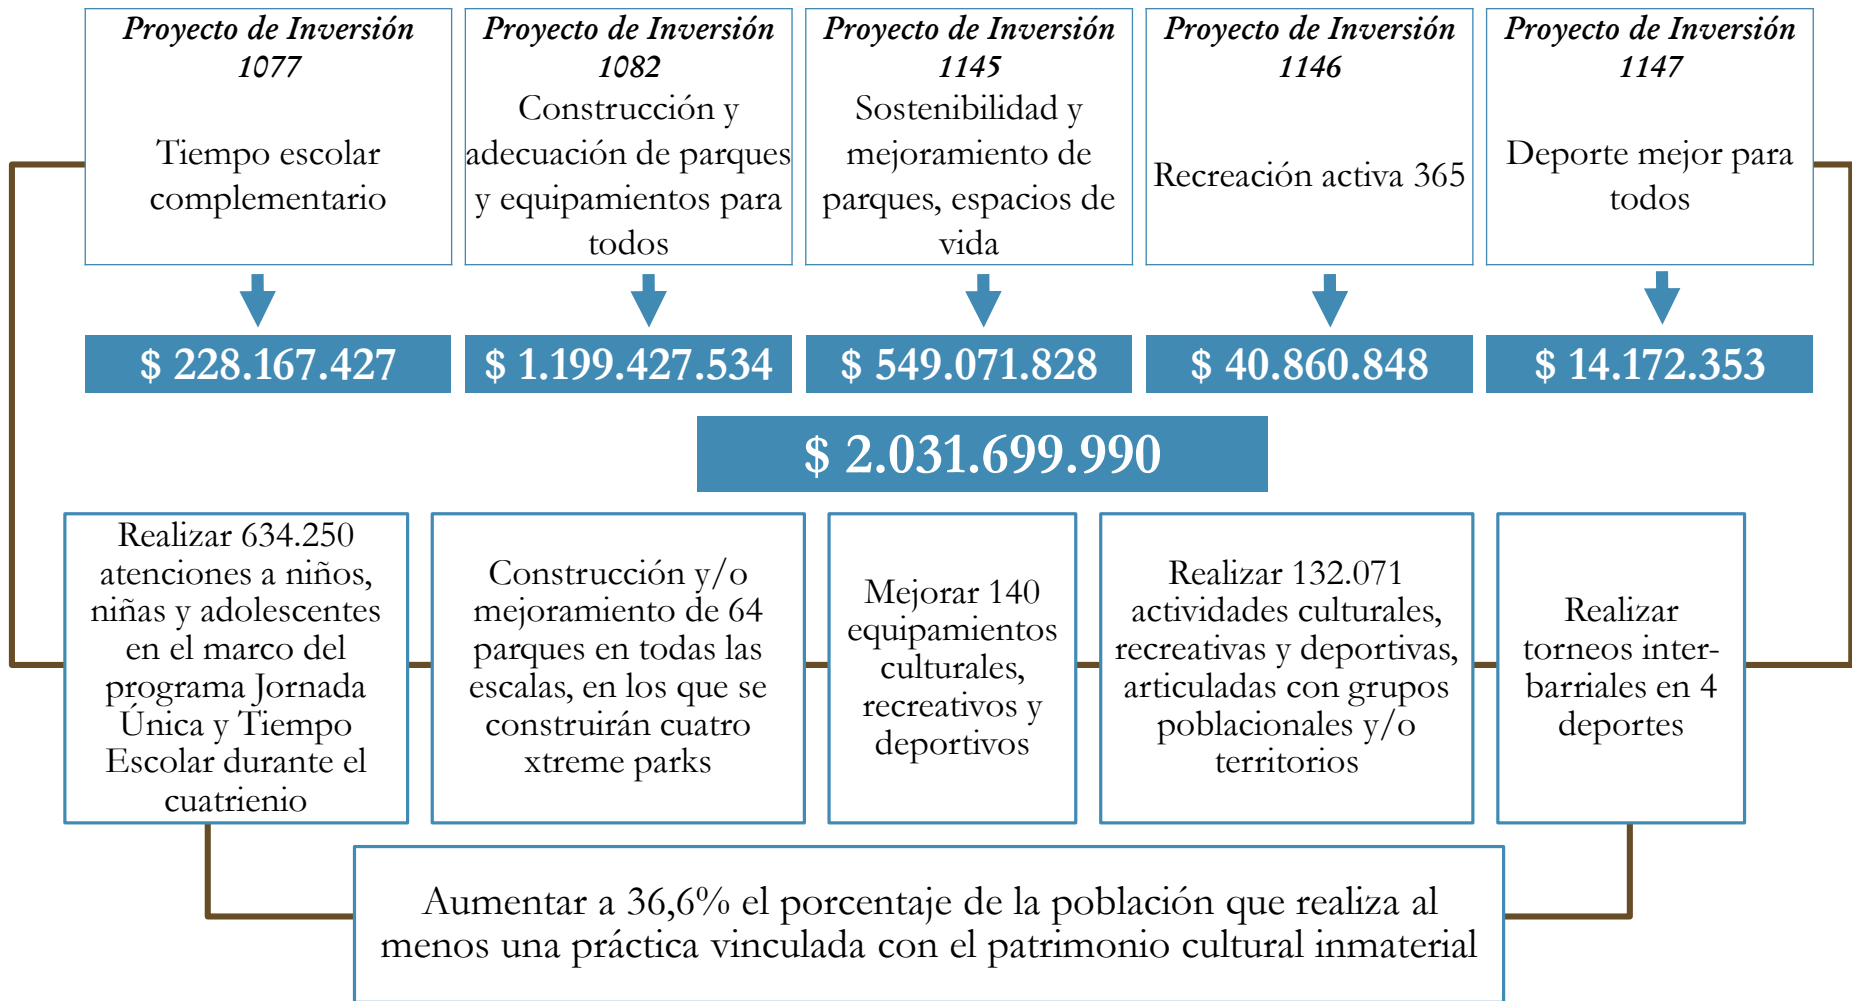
Proyecto de Inversión 1077

Tiempo escolar complementario

Proyecto de Inversión 1082

Construcción y adecuación de parques y equipamientos para todos

Proyecto de Inversión 1145

Sostenibilidad y mejoramiento de parques, espacios de vida

Proyecto de Inversión 1146

Recreación activa 365

Proyecto de Inversión 1147

Deporte mejor para todos

$ 228.167.427

$ 1.199.427.534

$ 549.071.828

$ 40.860.848

$ 14.172.353

$ 2.031.699.990

Realizar 634.250 atenciones a niños, niñas y adolescentes en el marco del programa Jornada Única y Tiempo Escolar durante el cuatrienio

Construcción y/o mejoramiento de 64 parques en todas las escalas, en los que se construirán cuatro xtreme parks

Mejorar 140 equipamientos culturales, recreativos y deportivos

Realizar 132.071 actividades culturales, recreativas y deportivas, articuladas con grupos poblacionales y/o territorios

Realizar torneos inter-barriales en 4 deportes

Aumentar a 36,6% el porcentaje de la población que realiza al menos una práctica vinculada con el patrimonio cultural inmaterial